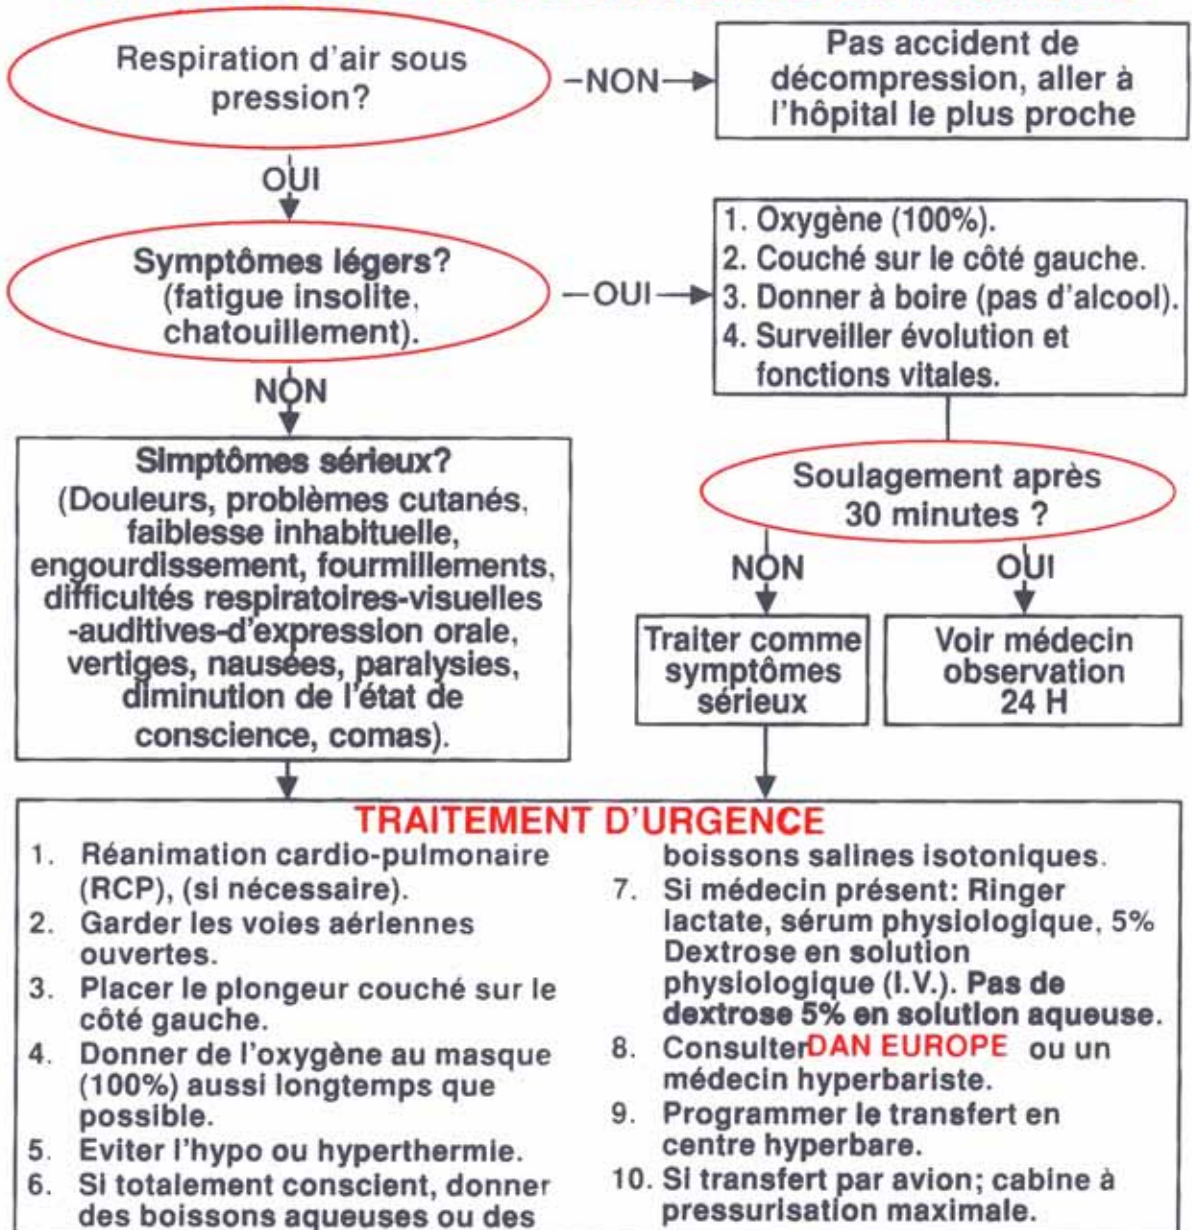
Respiration d'air sous pression?

–NON→

Pas accident de décompression, aller à l'hôpital le plus proche

OUI

Symptômes légers? (fatigue insolite, chatouillement).

–OUI→

1. Oxygène (100%).
2. Couché sur le côté gauche.
3. Donner à boire (pas d'alcool).
4. Surveiller évolution et fonctions vitales.

NON

Simptômes sérieux? (Douleurs, problèmes cutanés, faiblesse inhabituelle, engourdissement, fourmillements, difficultés respiratoires-visuelles -auditives-d'expression orale, vertiges, nausées, paralysies, diminution de l'état de conscience, comas).

Soulagement après 30 minutes ?

NON

OUI

Traiter comme symptômes sérieux

Voir médecin observation 24 H

TRAITEMENT D'URGENCE

1. Réanimation cardio-pulmonaire (RCP), (si nécessaire).
2. Garder les voies aériennes ouvertes.
3. Placer le plongeur couché sur le côté gauche.
4. Donner de l'oxygène au masque (100%) aussi longtemps que possible.
5. Eviter l'hypo ou hyperthermie.
6. Si totalement conscient, donner des boissons aqueuses ou des boissons salines isotoniques.
7. Si médecin présent: Ringer lactate, sérum physiologique, 5% Dextrose en solution physiologique (I.V.). Pas de dextrose 5% en solution aqueuse.
8. Consulter DAN EUROPE ou un médecin hyperbariste.
9. Programmer le transfert en centre hyperbare.
10. Si transfert par avion; cabine à pressurisation maximale.